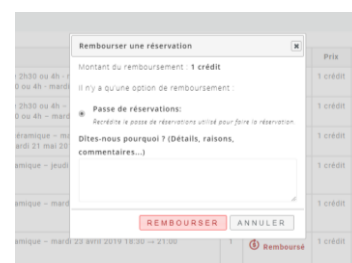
Rembourser une réservation
×
Montant du remboursement : 1 crédit
Il n'y a qu'une option de remboursement :
Passe de réservations.
Recréditer la passe de réservations utilisé pour faire la réservation.
Dites-nous pourquoi ? (Détails, raisons, commentaires...)
REMBOURSER
ANNULER

Prix
2h30 ou 4h -
0 ou 4h - mard
1 crédit
2h30 ou 4h -
0 ou 4h - mard
1 crédit
éramique - ma
ardi 21 mai 20
1 crédit
amique - jeudi
1 crédit
amique - mardi
1 crédit
amique - mardi 23 avril 2019 18:30 → 21:30
1
Remboursé
1 crédit